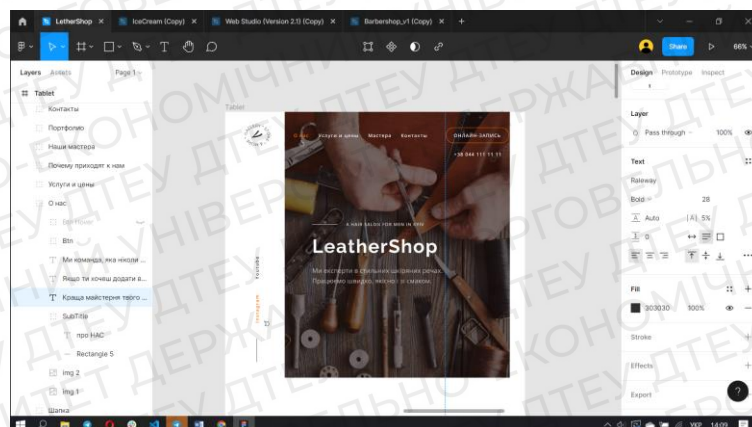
LeatherShop × IceCream (Copy) × Web Studio (Version 2.1) (Copy) × Barbershop_v1 (Copy) × +

Share 66%

Layers Assets Page 1

Tablet
Контакты
Портфолио
Наши мастера
Почему приходят к нам
Услуги и цены
О нас
Btn
Ми команда, яка ніколи ...
Якщо ти хочеш додати в...
Краще майстерня твого ...
SubTitle
про НАС
Rectangle 5
img 2
img 1
Шапка

Tablet

О нас Услуги и цены Мастера Контакты ОНЛАЙН-ЗАПИСЬ
+38 044 111 11 11

A HAIR SALON FOR MEN IN KYIV
LeatherShop
Ми експерти в стильних шкіряних речах. Працюємо швидко, якісно, зі смаком.

Youtube
Instagram

Design Prototype Inspect

Layer
Pass through 100%

Text
Raleway
Bold 28
Auto 5%
0

Fill
303030 100%

Stroke

Effects

Export

УКР 14:09